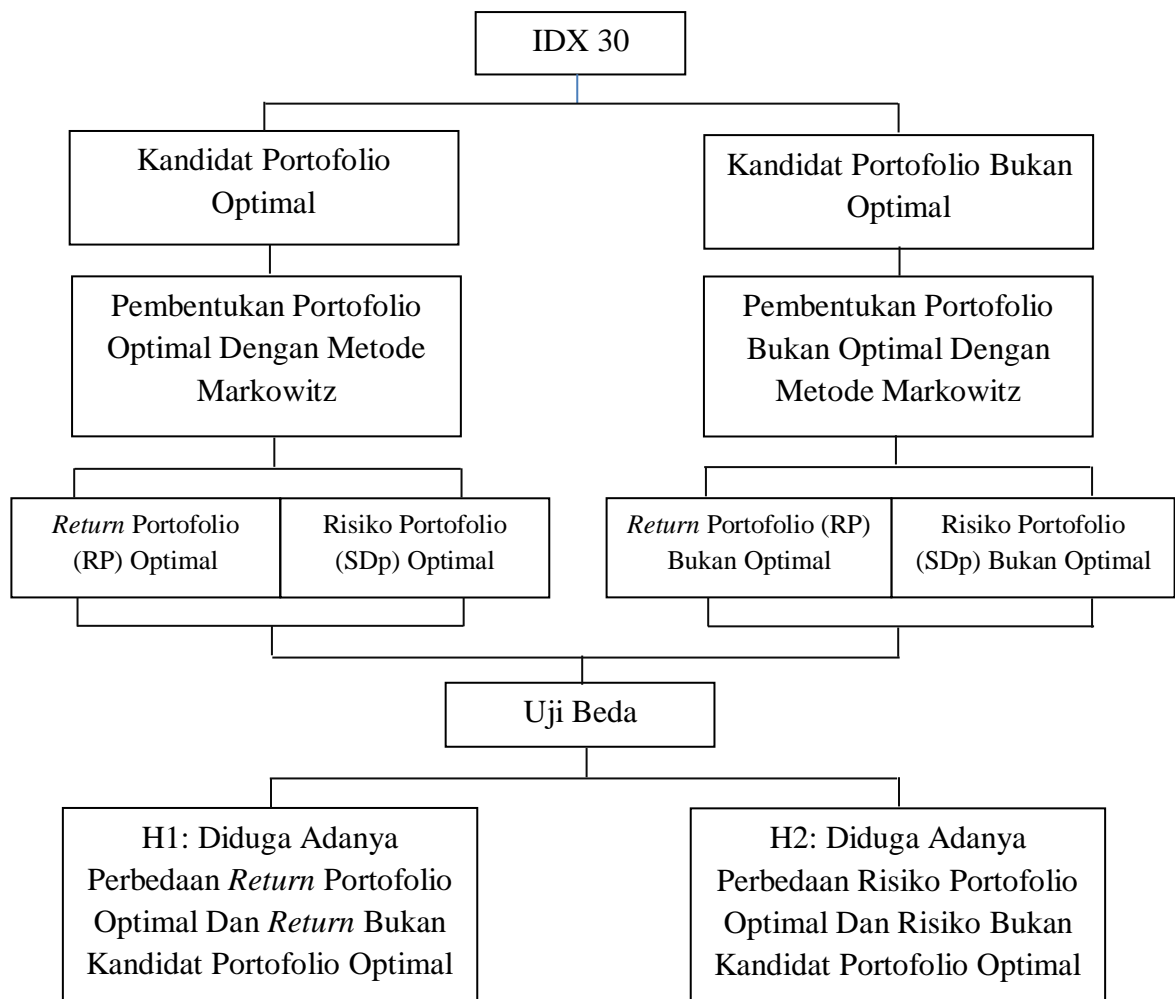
IDX 30

Kandidat Portofolio Optimal

Kandidat Portofolio Bukan Optimal

Pembentukan Portofolio Optimal Dengan Metode Markowitz

Pembentukan Portofolio Bukan Optimal Dengan Metode Markowitz

*Return* Portofolio (RP) Optimal

Risiko Portofolio (SDp) Optimal

*Return* Portofolio (RP) Bukan Optimal

Risiko Portofolio (SDp) Bukan Optimal

Uji Beda

H1: Diduga Adanya Perbedaan *Return* Portofolio Optimal Dan *Return* Bukan Kandidat Portofolio Optimal

H2: Diduga Adanya Perbedaan Risiko Portofolio Optimal Dan Risiko Bukan Kandidat Portofolio Optimal